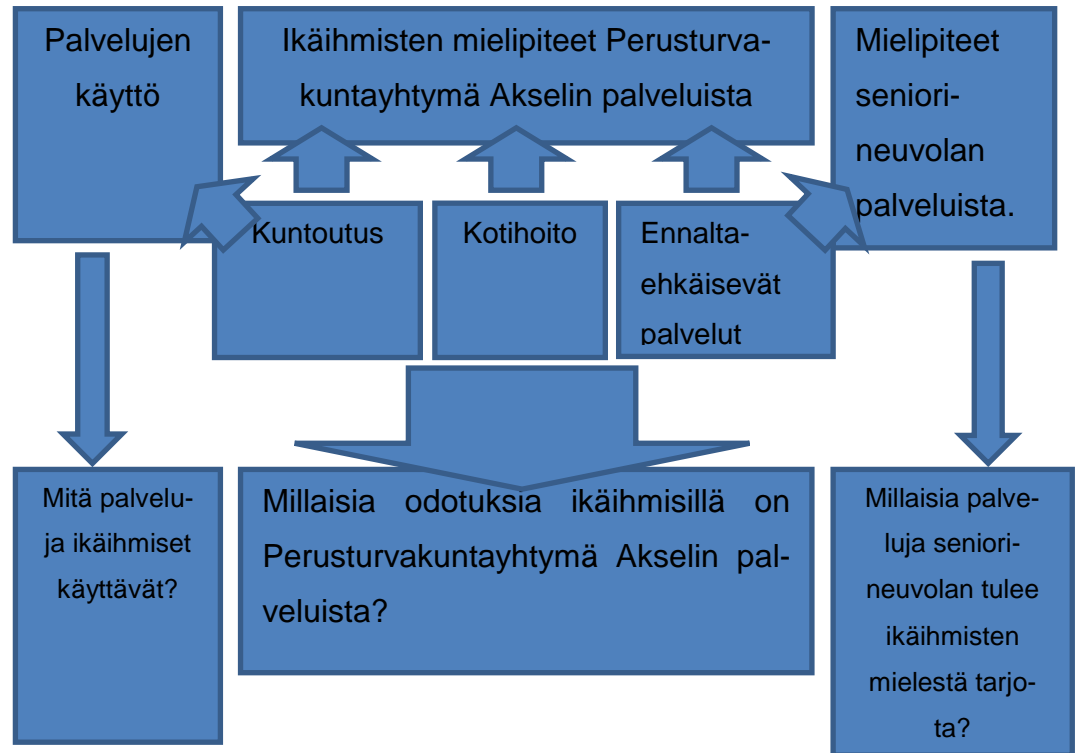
Palvelujen käyttö

Ikäihmisten mielipiteet Perusturvakuntayhtymä Akselin palveluista

Mielipiteet seniorineuvolan palveluista.

Kuntoutus

Kotihoito

Ennaltaehkäisevät palvelut

Mitä palveluja ikäihmiset käyttävät?

Millaisia odotuksia ikäihmisillä on Perusturvakuntayhtymä Akselin palveluista?

Millaisia palveluja seniorineuvolan tulee ikäihmisten mielestä tarjota?